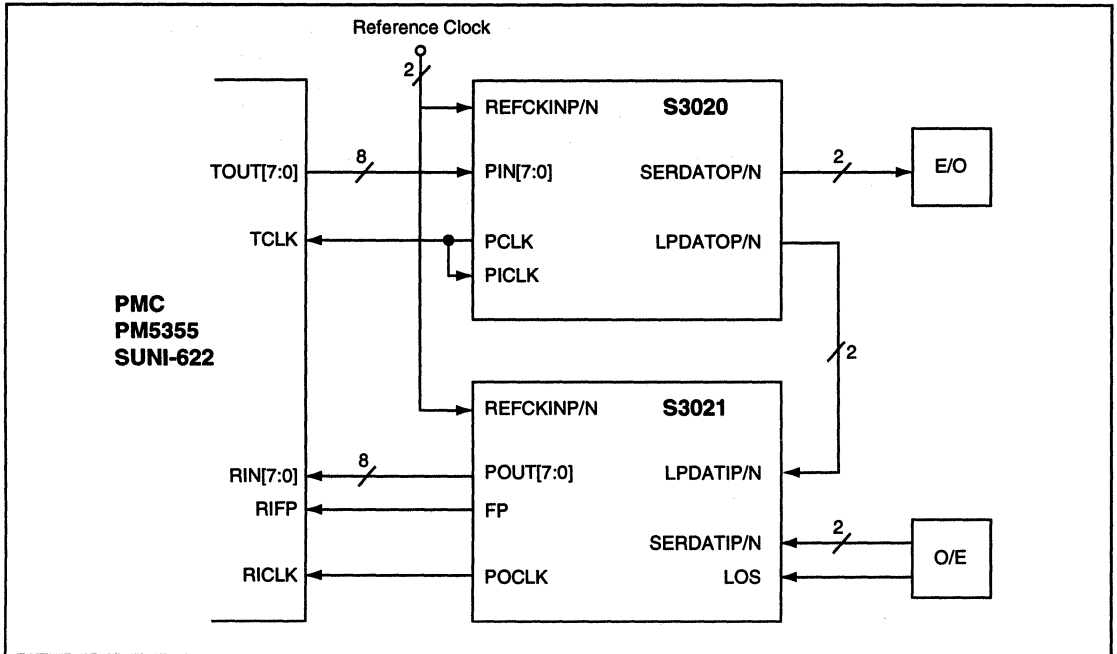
Reference Clock

2

REFCKINP/N

S3020

TOUT[7:0]

8

PIN[7:0]

SERDATOP/N

2

E/O

TCLK

PCLK

LPDATOP/N

PICLK

PMC
PM5355
SUNI-622

2

REFCKINP/N

S3021

RIN[7:0]

8

POUT[7:0]

LPDATIP/N

RIFP

FP

SERDATIP/N

2

O/E

RICLK

POCLK

LOS